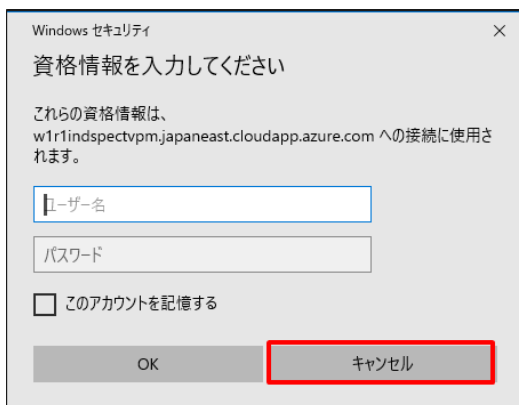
Windows セキュリティ

×

資格情報を入力してください

これらの資格情報は、w1r1indspectvpm.japaneast.cloudapp.azure.com への接続に使用されます。

ユーザー名

パスワード

このアカウントを記憶する

OK

キャンセル